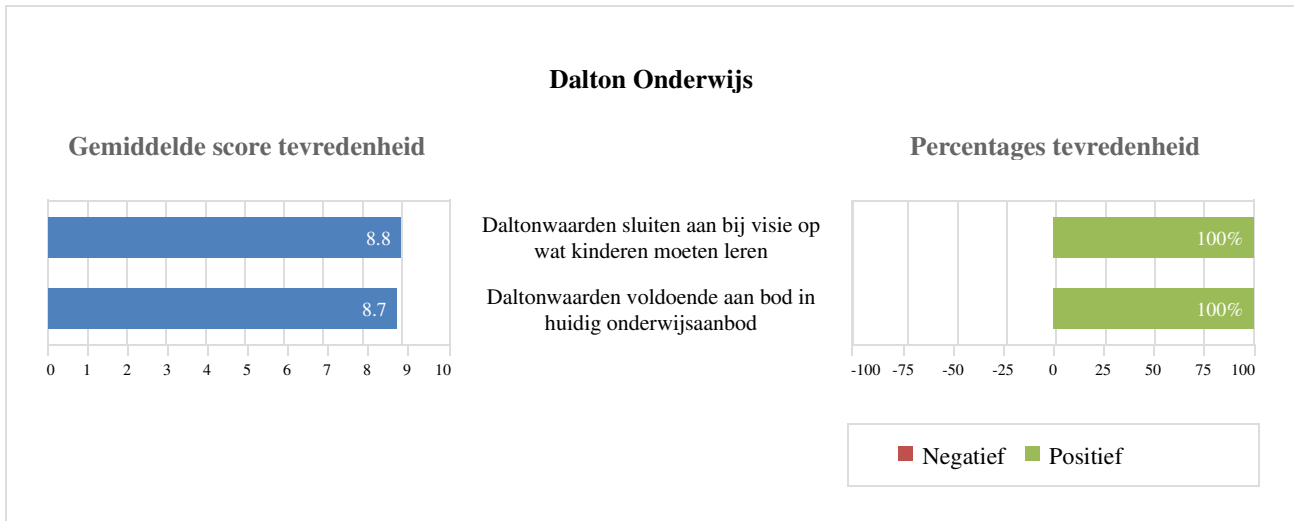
Dalton Onderwijs

Gemiddelde score tevredenheid

8.8

8.7

0 1 2 3 4 5 6 7 8 9 10

Daltonwaarden sluiten aan bij visie op wat kinderen moeten leren

Daltonwaarden voldoende aan bod in huidig onderwijsaanbod

Percentages tevredenheid

100%

100%

-100 -75 -50 -25 0 25 50 75 100

Negatief Positief